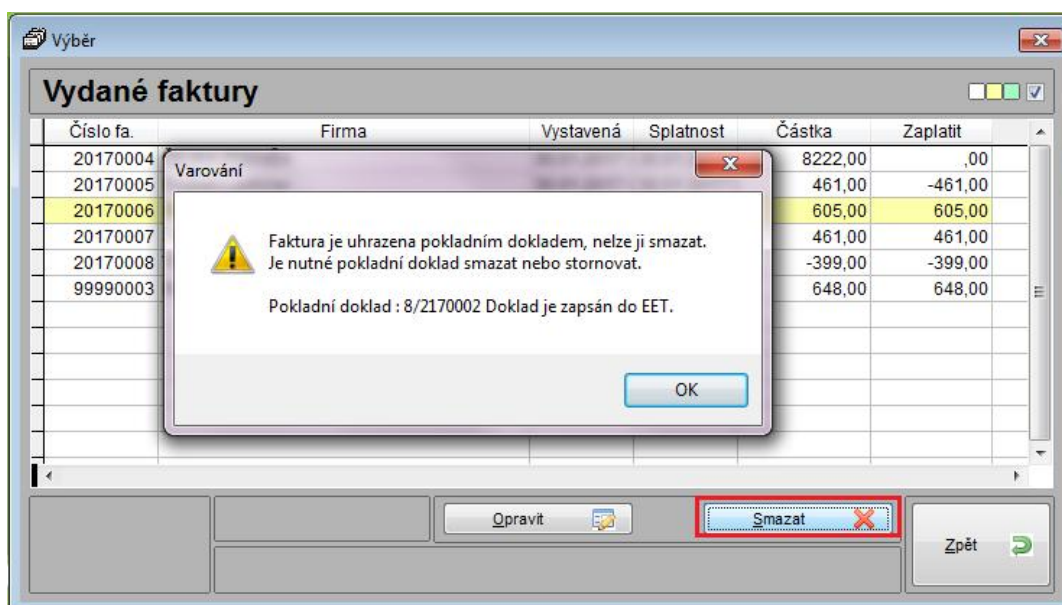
Výběr

Vydané faktury

| Číslo fa. | Firma | Vystavená | Splatnost | Částka | Zaplatit |
|---|---|---|---|---|---|
| 20170004 | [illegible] | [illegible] | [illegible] | 8222,00 | ,00 |
| 20170005 | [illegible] | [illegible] | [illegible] | 461,00 | -461,00 |
| 20170006 | | | | 605,00 | 605,00 |
| 20170007 | | | | 461,00 | 461,00 |
| 20170008 | | | | -399,00 | -399,00 |
| 99990003 | | | | 648,00 | 648,00 |

Varování

Faktura je uhrazena pokladním dokladem, nelze ji smazat.
Je nutné pokladní doklad smazat nebo stornovat.

Pokladní doklad : 8/2170002 Doklad je zapsán do EET.

OK

Opravit

Smazat

Zpět